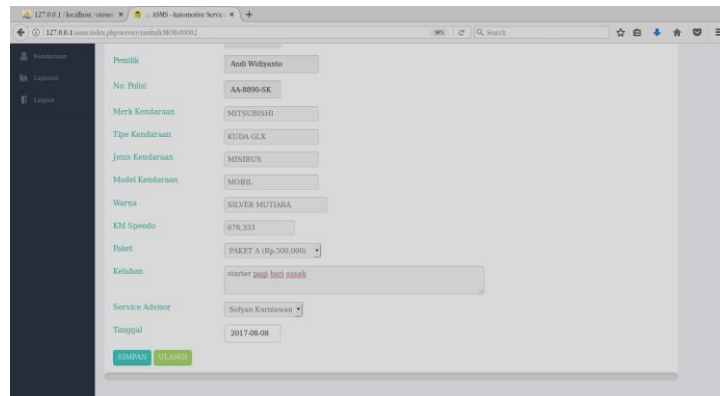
127.0.0.1 / localhost / asms | :: ASMS - Automotive Servic | +

127.0.0.1/asms/index.php/service/tambah/MOB-00002

90% | Search

Kendaraan
Laporan
Logout

Pemilik | Andi Widiyanto
No. Polisi | AA-8890-SK
Merk Kendaraan | MITSUBISHI
Tipe Kendaraan | KUDA GLX
Jenis Kendaraan | MINIBUS
Model Kendaraan | MOBIL
Warna | SILVER MUTIARA
KM Speedo | 678,333
Paket | PAKET A (Rp.500,000)
Keluhan | starter pagi hari susah
Service Advisor | Sofyan Kurniawan
Tanggal | 2017-08-08

SIMPAN | ULANGI